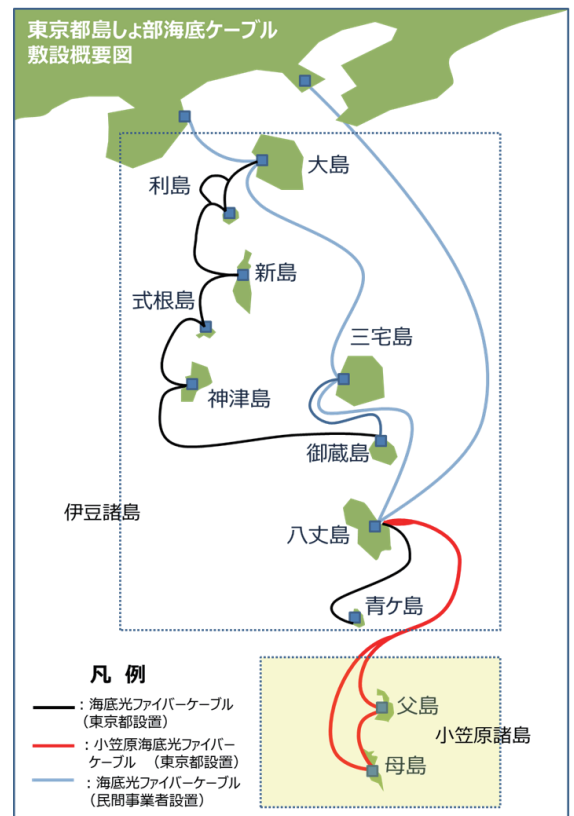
東京都島しょ部海底ケーブル
敷設概要図

大島

利島

新島

式根島

三宅島

神津島

御蔵島

伊豆諸島

八丈島

青ケ島

凡 例

：海底光ファイバーケーブル（東京都設置）

：小笠原海底光ファイバーケーブル （東京都設置）

：海底光ファイバーケーブル（民間事業者設置）

父島

小笠原諸島

母島